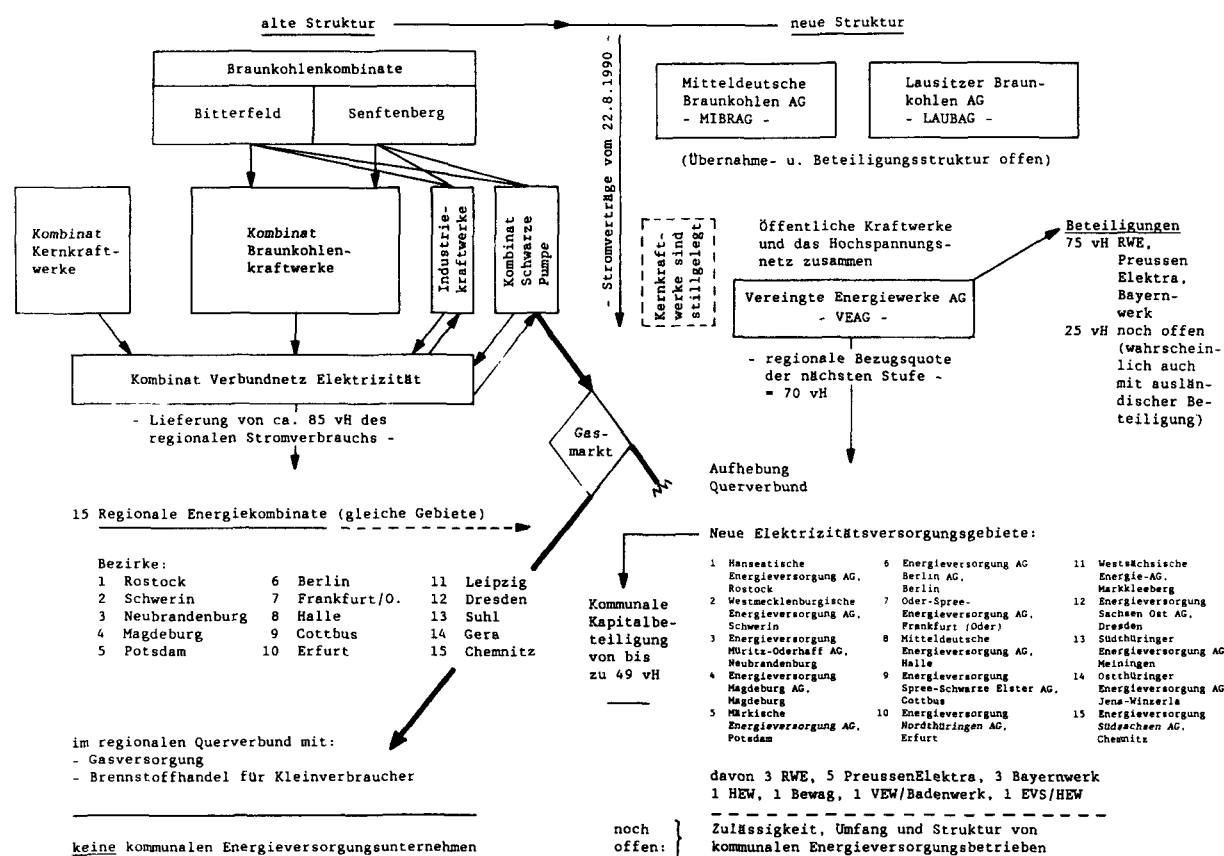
alte Struktur — neue Struktur

Braunkohlenkombinate

Bitterfeld | Senftenberg

Stromverträge vom 22.8.1990

Mitteldeutsche Braunkohlen AG - MIBRAG -

Lausitzer Braunkohlen AG - LAUBAG -

(Übernahme- u. Beteiligungsstruktur offen)

Kombinat Kernkraftwerke

Kombinat Braunkohlenkraftwerke

Industriekraftwerke

Kombinat Schwarze Pumpe

Kernkraftwerke sind stillgelegt

Öffentliche Kraftwerke und das Hochspannungsnetz zusammen

Vereingte Energiewerke AG - VEAG -

Beteiligungen
75 vH RWE, Preussen Elektra, Bayernwerk
25 vH noch offen (wahrscheinlich auch mit ausländischer Beteiligung)

- regionale Bezugsquote der nächsten Stufe - = 70 vH

Kombinat Verbundnetz Elektrizität

- Lieferung von ca. 85 vH des regionalen Stromverbrauchs -

Gasmarkt

Aufhebung Querverbund

15 Regionale Energiekombinate (gleiche Gebiete)

Neue Elektrizitätsversorgungsgebiete:

Bezirke:
1 Rostock
2 Schwerin
3 Neubrandenburg
4 Magdeburg
5 Potsdam
6 Berlin
7 Frankfurt/O.
8 Halle
9 Cottbus
10 Erfurt
11 Leipzig
12 Dresden
13 Suhl
14 Gera
15 Chemnitz

Kommunale Kapitalbeteiligung von bis zu 49 vH

1 Hanseatische Energieversorgung AG, Rostock
2 Westmecklenburgische Energieversorgung AG, Schwerin
3 Energieversorgung Müritz-Oderhaff AG, Neubrandenburg
4 Energieversorgung Magdeburg AG, Magdeburg
5 Märkische Energieversorgung AG, Potsdam
6 Energieversorgung AG Berlin AG, Berlin
7 Oder-Spree-Energieversorgung AG, Frankfurt (Oder)
8 Mitteldeutsche Energieversorgung AG, Halle
9 Energieversorgung Spree-Schwarze Elster AG, Cottbus
10 Energieversorgung Nordthüringen AG, Erfurt
11 Westsächsische Energie-AG, Markkleeberg
12 Energieversorgung Sachsen Ost AG, Dresden
13 Südthüringer Energieversorgung AG Meiningen
14 Ostthüringer Energieversorgung AG Jena-Winzerla
15 Energieversorgung Südsachsen AG, Chemnitz

im regionalen Querverbund mit:
- Gasversorgung
- Brennstoffhandel für Kleinverbraucher

davon 3 RWE, 5 PreussenElektra, 3 Bayernwerk
1 HEW, 1 Bewag, 1 VEW/Badenwerk, 1 EVS/HEW

keine kommunalen Energieversorgungsunternehmen

noch offen: Zulässigkeit, Umfang und Struktur von kommunalen Energieversorgungsbetrieben